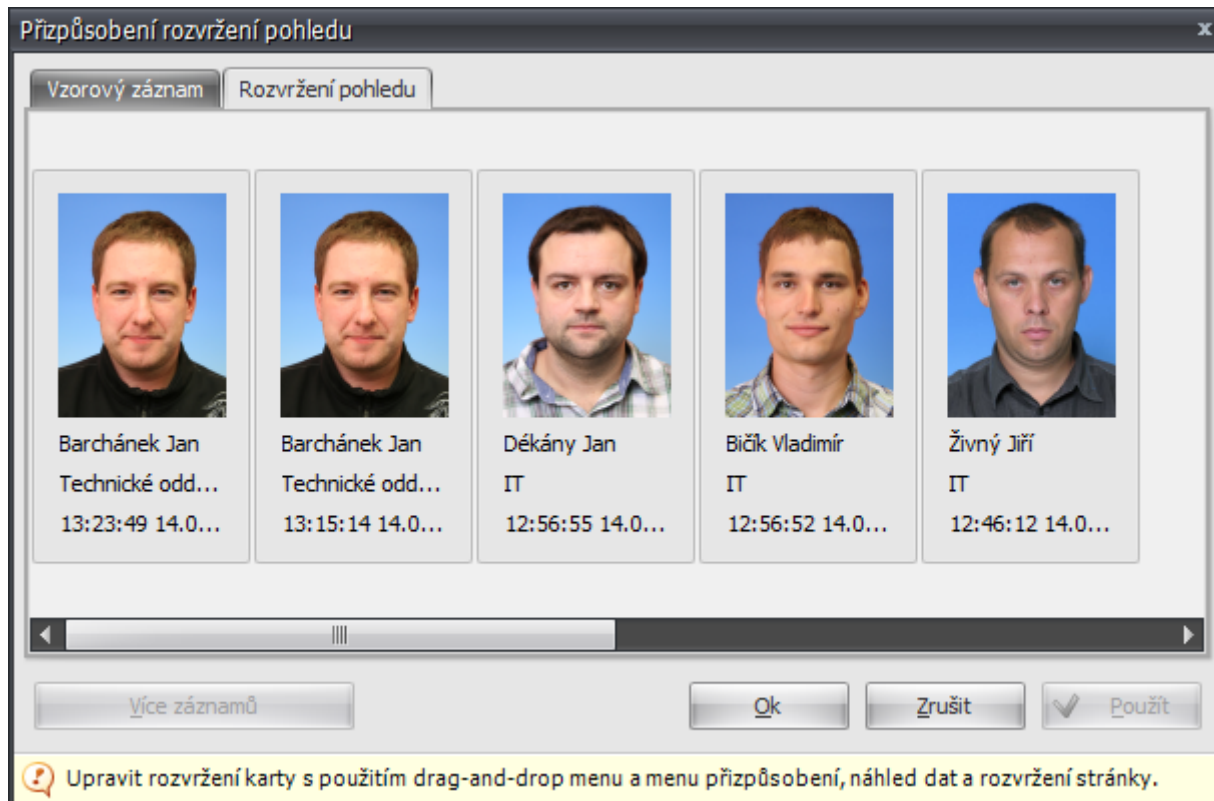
Přizpůsobení rozvržení pohledu

Vzorový záznam | Rozvržení pohledu

Barchánek Jan
Technické odd...
13:23:49 14.0...

Barchánek Jan
Technické odd...
13:15:14 14.0...

Dékány Jan
IT
12:56:55 14.0...

Bičík Vladimír
IT
12:56:52 14.0...

Živný Jiří
IT
12:46:12 14.0...

Více záznamů

Ok

Zrušit

Použít

Upravit rozvržení karty s použitím drag-and-drop menu a menu přizpůsobení, náhled dat a rozvržení stránky.